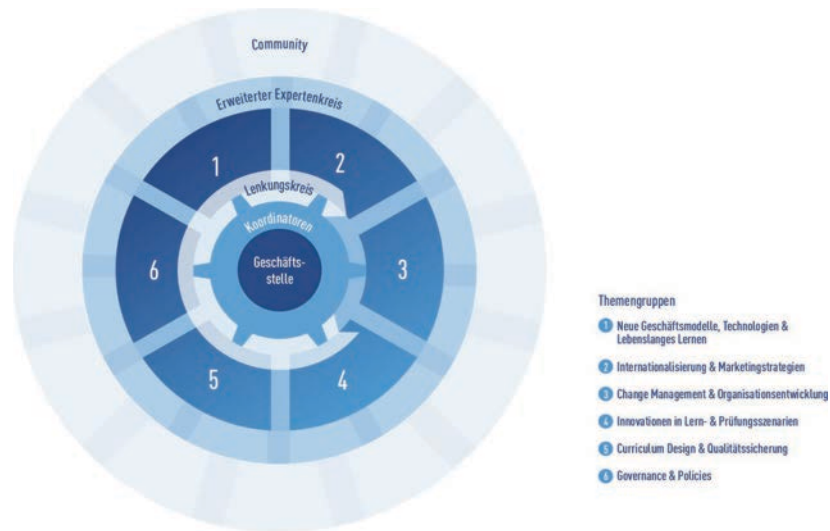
Community

Erweiterter Expertenkreis

1

2

Lenkungskreis

Koordinatoren

6

Geschäftsstelle

3

5

4

Themengruppen

1 Neue Geschäftsmodelle, Technologien & Lebenslanges Lernen

2 Internationalisierung & Marketingstrategien

3 Change Management & Organisationsentwicklung

4 Innovationen in Lern- & Prüfungsszenarien

5 Curriculum Design & Qualitätssicherung

6 Governance & Policies